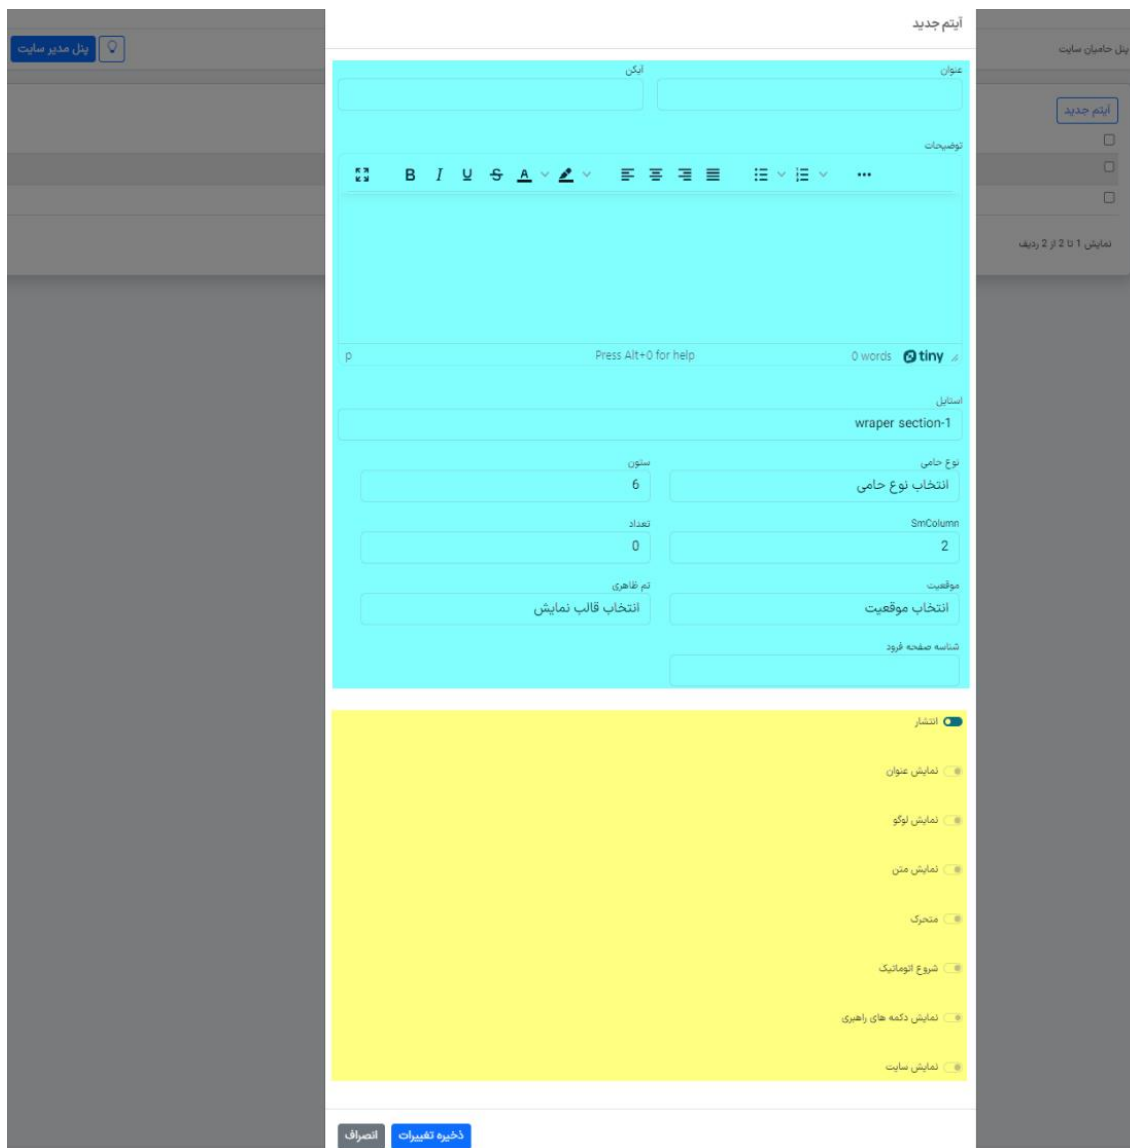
پنل مدیر سایت

پنل حامیان سایت

آیتم جدید

نمایش 1 تا 2 از 2 ردیف

آیتم جدید

عنوان

آیکن

توضیحات

B I U S A

p

Press Alt+0 for help

0 words tiny

استایل

wraper section-1

نوع حامی

انتخاب نوع حامی

ستون

6

SmColumn

2

تعداد

0

موقعیت

انتخاب موقعیت

تم ظاهری

انتخاب قالب نمایش

شناسه صفحه فرود

انتشار

نمایش عنوان

نمایش لوگو

نمایش متن

متحرک

شروع اتوماتیک

نمایش دکمه های راهبری

نمایش سایت

ذخیره تغییرات

انصراف